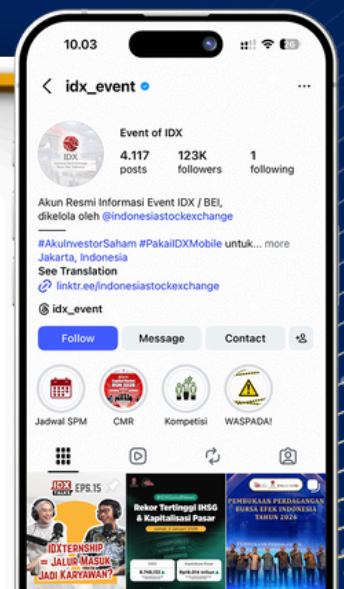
10.03

20

idx_event

IDX

Event of IDX

4.117 posts

123K followers

1 following

Akun Resmi Informasi Event IDX / BEI, dikelola oleh @indonesiastockexchange

#AkuInvestorSaham #PakaiIDXMobile untuk... more

Jakarta, Indonesia

See Translation

linktr.ee/indonesiastockexchange

idx_event

Follow

Message

Contact

Jadwal SPM

CMR

Kompetisi

WASPADA!

IDX TALKS EPS.15

IDXTERNSHIP = JALUR MASUK JADI KARYAWAN?

Rekor Tertinggi IHSG & Kapitalisasi Pasar

PEMBUKAAN PERDAGANGAN BURSA EFEK INDONESIA TAHUN 2026